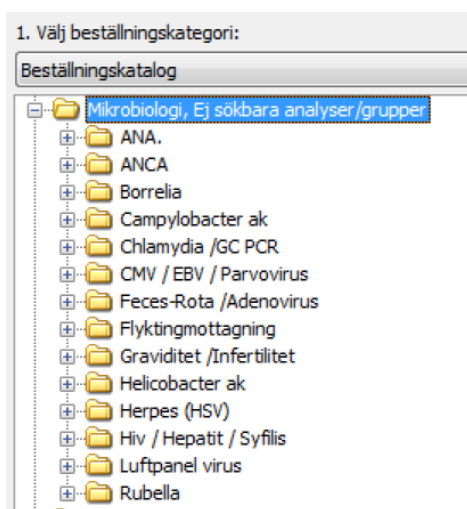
1. Välj beställningskategori:

Beställningskatalog

Mikrobiologi, Ej sökbara analyser/grupper
ANA.
ANCA
Borrelia
Campylobacter ak
Chlamydia /GC PCR
CMV / EBV / Parvovirus
Feces-Rota /Adenovirus
Flyktingmottagning
Graviditet /Infertilitet
Helicobacter ak
Herpes (HSV)
Hiv / Hepatit / Syfilis
Luftpanel virus
Rubella